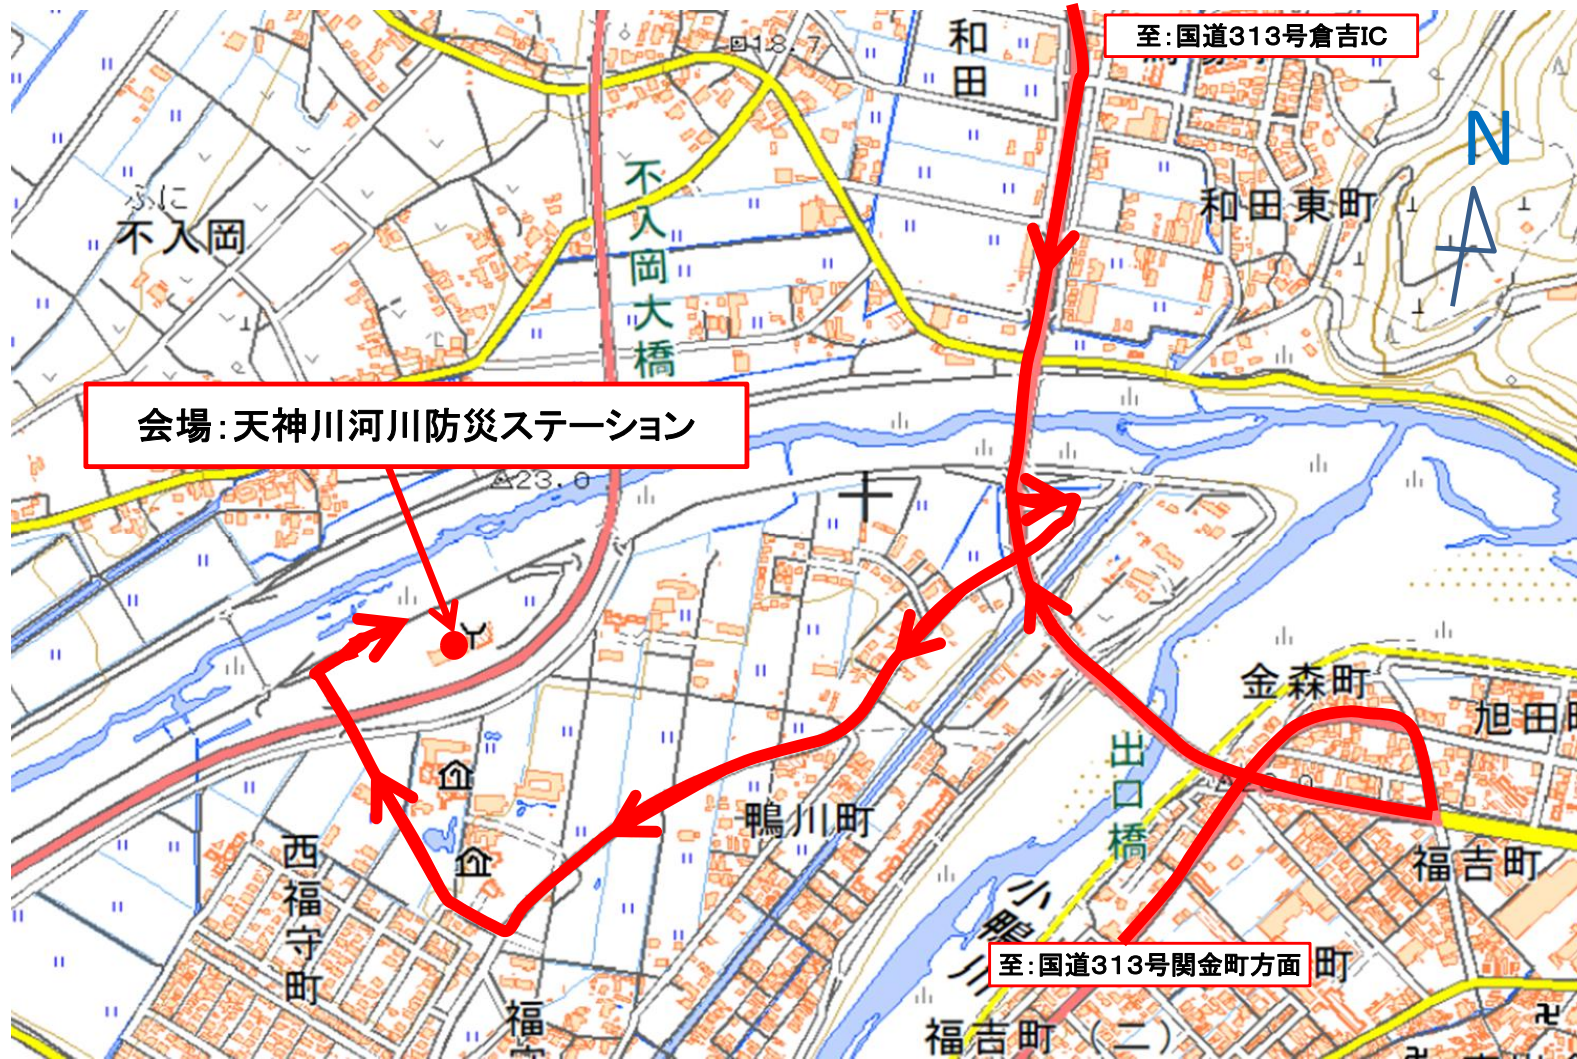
至:国道313号倉吉IC

和田

18.7

N

和田東町

ふに
不入岡

不入岡大橋

会場:天神川河川防災ステーション

23.0

金森町

旭田町

出口橋

鴨川町

福吉町

西福守町

小鴨川

至:国道313号関金町方面

町

福吉町（二）

福